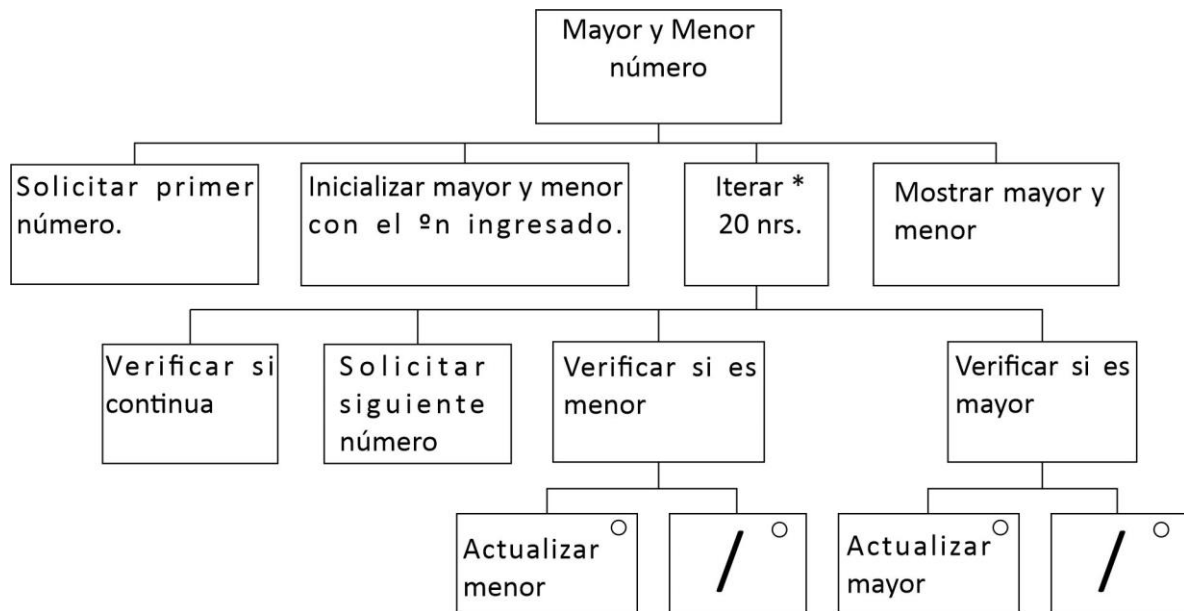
Mayor y Menor número

Solicitar primer número.

Inicializar mayor y menor con el ºn ingresado.

Iterar * 20 nrs.

Mostrar mayor y menor

Verificar si continua

Solicitar siguiente número

Verificar si es menor

Verificar si es mayor

Actualizar menor

/

Actualizar mayor

/